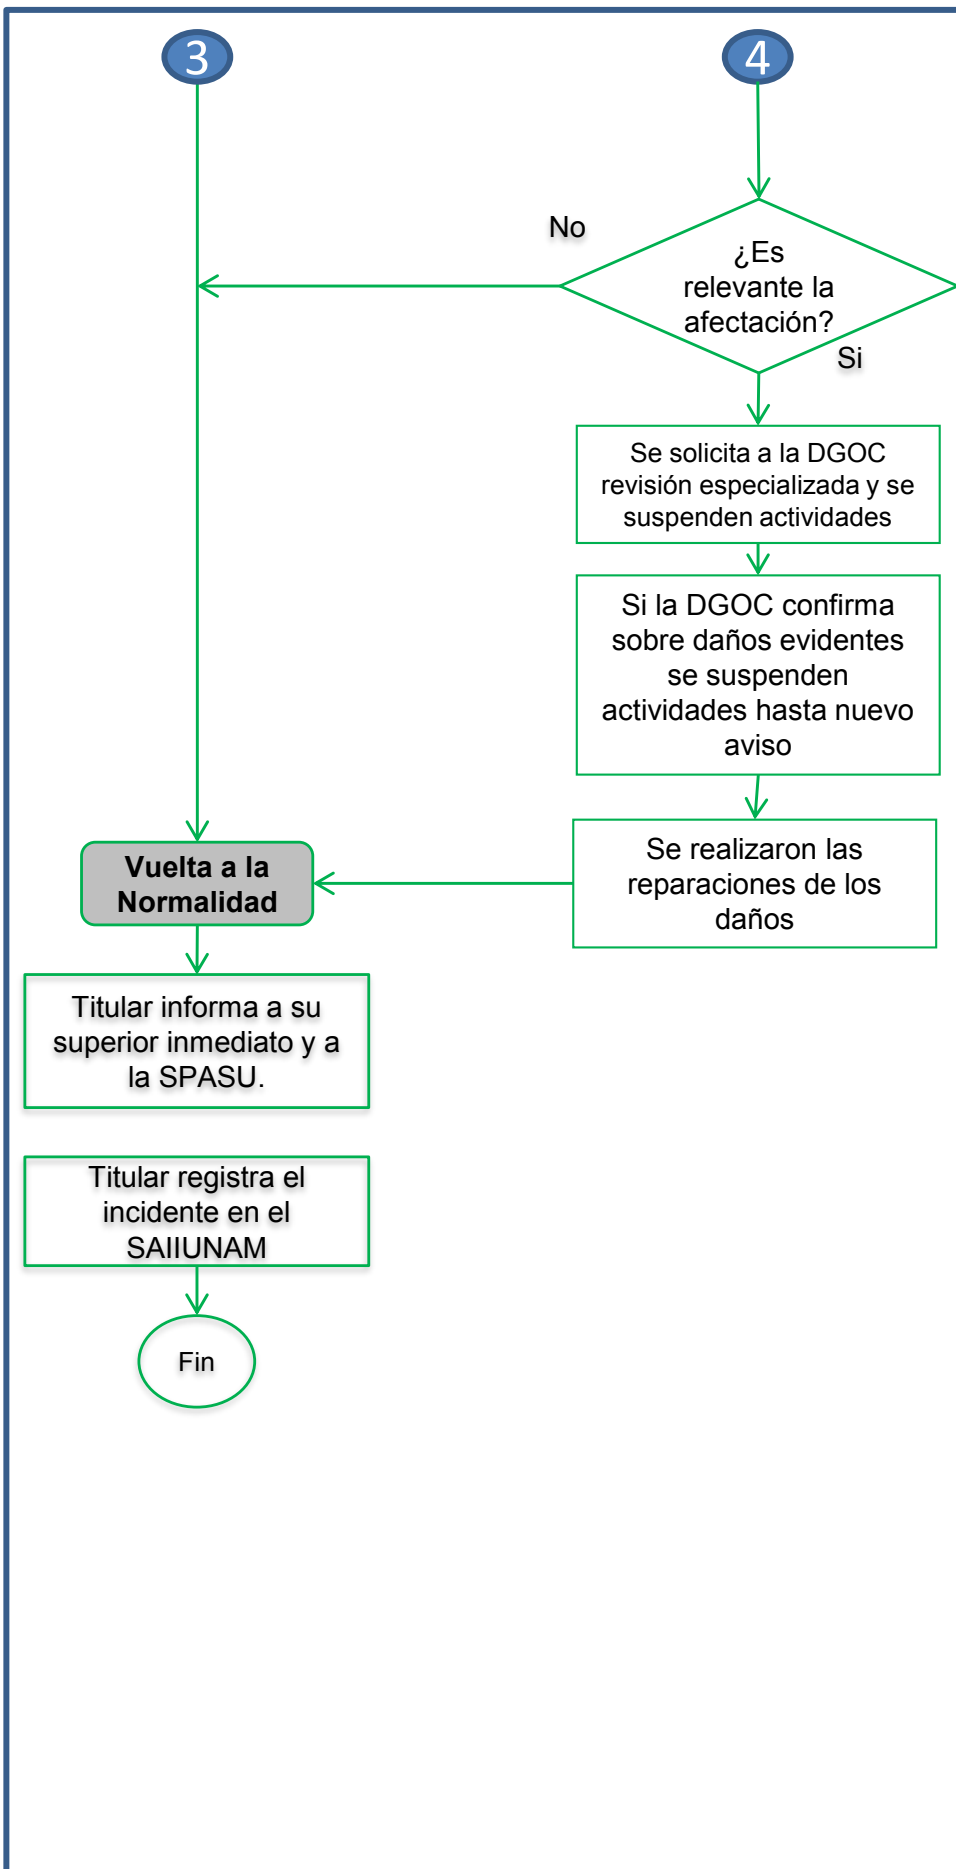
3

4

¿Es relevante la afectación?

No

Si

Se solicita a la DGOC revisión especializada y se suspenden actividades

Si la DGOC confirma sobre daños evidentes se suspenden actividades hasta nuevo aviso

Se realizaron las reparaciones de los daños

Vuelta a la Normalidad

Titular informa a su superior inmediato y a la SPASU.

Titular registra el incidente en el SAIIUNAM

Fin